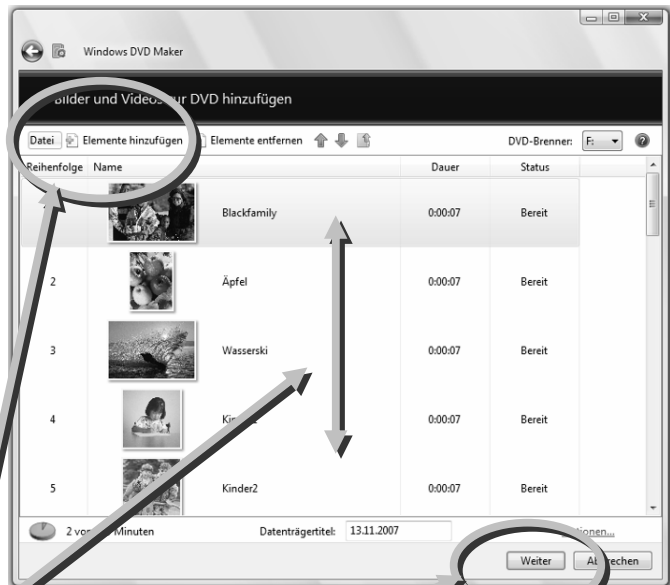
Windows DVD Maker

Bilder und Video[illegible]ur DVD hinzufügen

Datei | Elemente hinzufügen | Elemente entfernen | DVD-Brenner: F:

| Reihenfolge | Name | Dauer | Status |
|---|---|---|---|
| | Blackfamily | 0:00:07 | Bereit |
| 2 | Äpfel | 0:00:07 | Bereit |
| 3 | Wasserski | 0:00:07 | Bereit |
| 4 | Kin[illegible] | 0:00:07 | Bereit |
| 5 | Kinder2 | 0:00:07 | Bereit |

2 vo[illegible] Minuten | Datenträgertitel: 13.11.2007 | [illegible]ionen...

Weiter | Ab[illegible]rechen